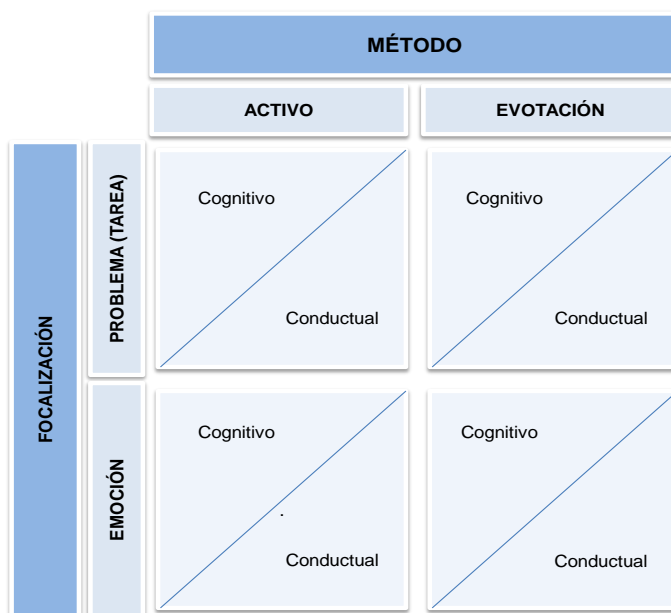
| | | MÉTODO | |
|---|---|---|---|
| | | ACTIVO | EVOTACIÓN |
| FOCALIZACIÓN | PROBLEMA (TAREA) | Cognitivo / Conductual | Cognitivo / Conductual |
| | EMOCIÓN | Cognitivo / Conductual | Cognitivo / Conductual |